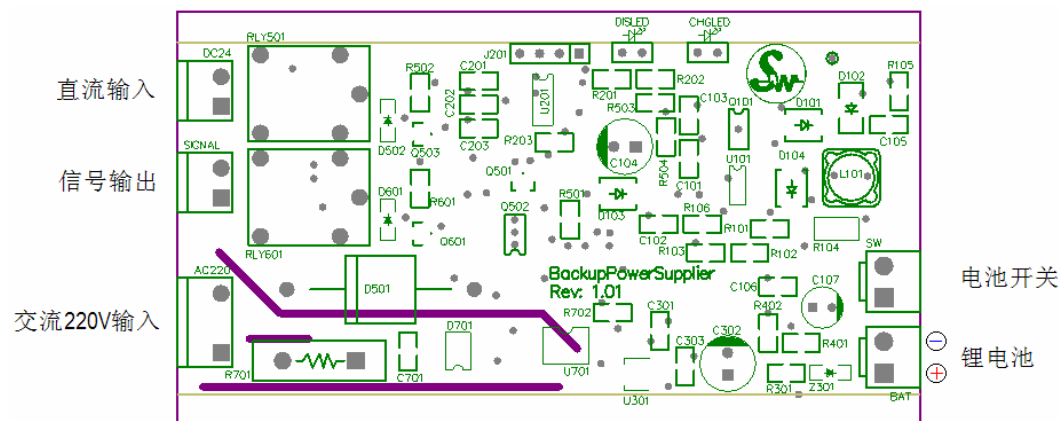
直流输入
信号输出
交流220V输入
电池开关
锂电池
DC24
RLY501
R502
C201
J201
DISLED
CHGLED
R202
R105
D102
C202
U201
R201
R503
C103
Q101
D101
Sw
C105
D502
Q503
C203
R203
C104
R504
U101
D104
L101
SIGNAL
Q501
C101
D601
R601
R501
D103
R106
Q502
C102
R101
Q601
R103
R102
R104
RLY601
SW
AC220
BackupPowerSupplier
Rev: 1.01
C106
C107
D501
R702
C301
R402
D701
C302
C303
R401
R701
C701
U701
R301
Z301
U301
BAT